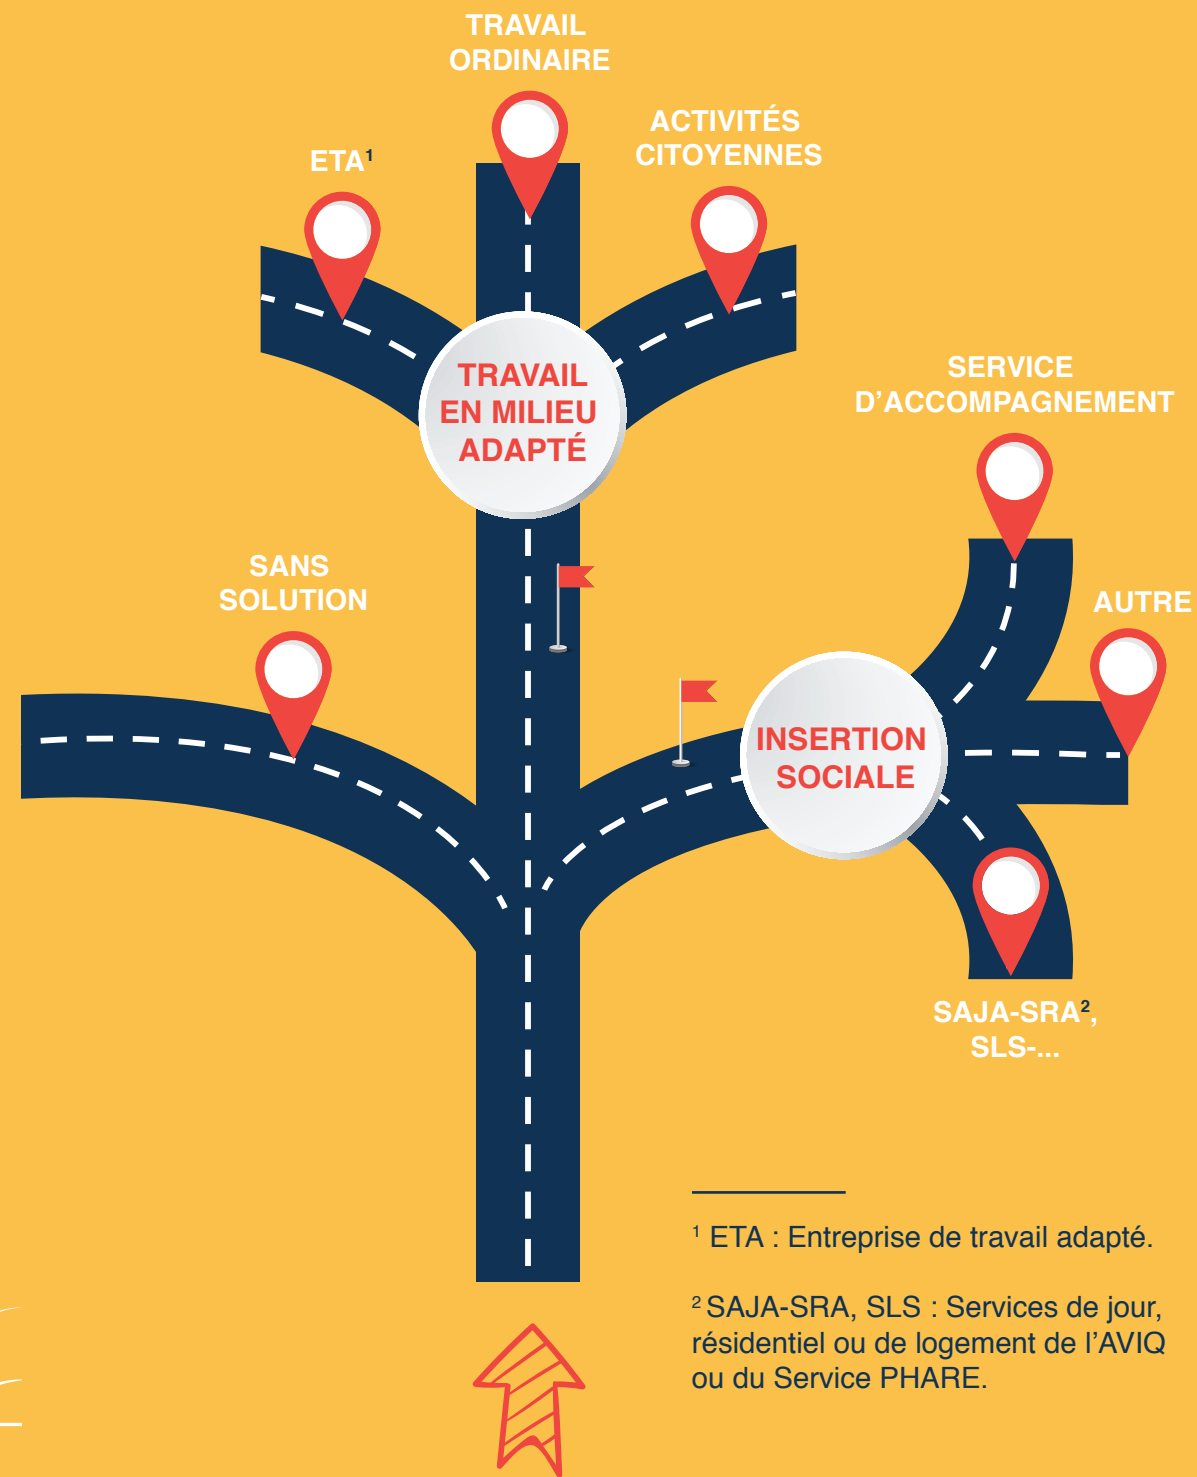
TRAVAIL ORDINAIRE

ETA$^1$

ACTIVITÉS CITOYENNES

TRAVAIL EN MILIEU ADAPTÉ

SERVICE D'ACCOMPAGNEMENT

SANS SOLUTION

AUTRE

INSERTION SOCIALE

SAJA-SRA$^2$, SLS-...

$^1$ ETA : Entreprise de travail adapté.

$^2$ SAJA-SRA, SLS : Services de jour, résidentiel ou de logement de l'AVIQ ou du Service PHARE.